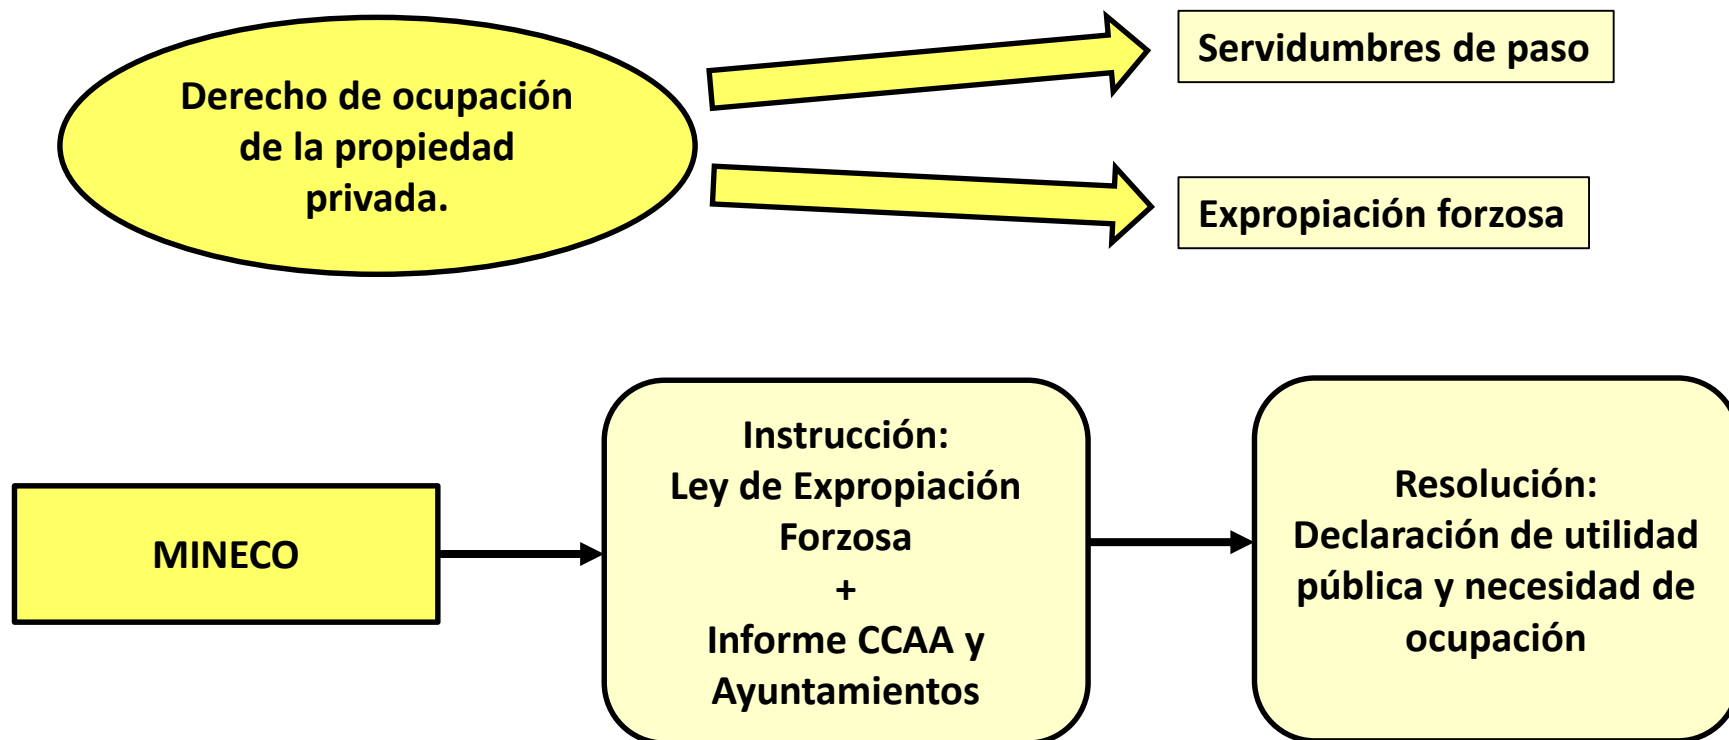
Derecho de ocupación de la propiedad privada.

Servidumbres de paso

Expropiación forzosa

MINECO

Instrucción:
Ley de Expropiación Forzosa
+
Informe CCAA y Ayuntamientos

Resolución:
Declaración de utilidad pública y necesidad de ocupación